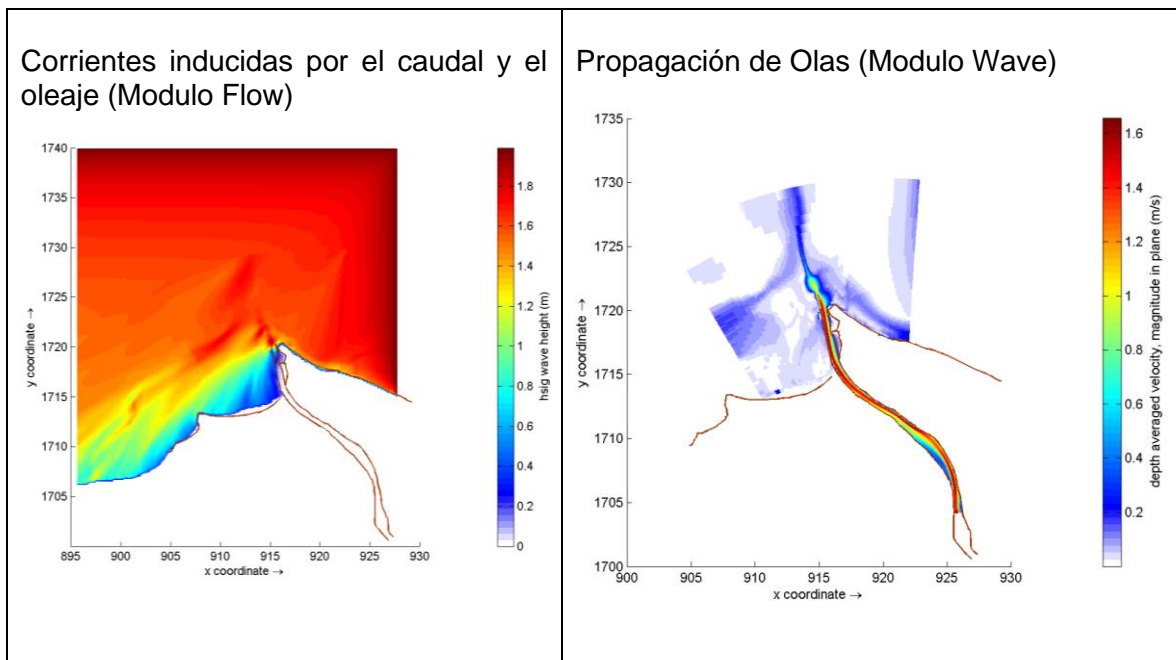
| Corrientes inducidas por el caudal y el oleaje (Modulo Flow) | Propagación de Olas (Modulo Wave) |
|---|---|
| 1740, 1735, 1730, 1725, 1720, 1715, 1710, 1705; y coordinate →; 895, 900, 905, 910, 915, 920, 925, 930; x coordinate →; hsig wave height (m); 1.8, 1.6, 1.4, 1.2, 1, 0.8, 0.6, 0.4, 0.2, 0 | 1735, 1730, 1725, 1720, 1715, 1710, 1705, 1700; y coordinate →; 900, 905, 910, 915, 920, 925, 930; x coordinate →; depth averaged velocity, magnitude in plane (m/s); 1.6, 1.4, 1.2, 1, 0.8, 0.6, 0.4, 0.2 |